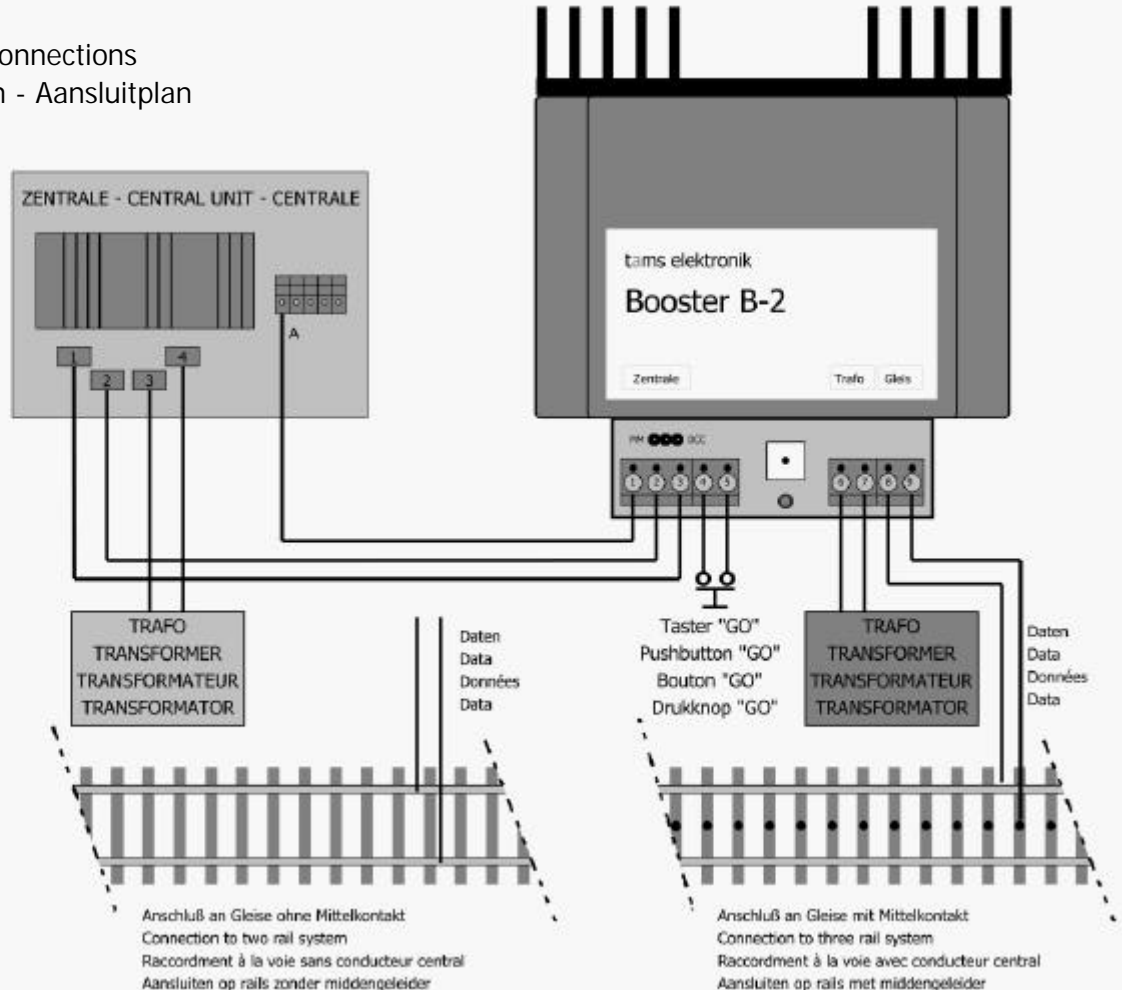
onnections
n - Aansluitplan

ZENTRALE - CENTRAL UNIT - CENTRALE

A

1
2
3
4

tams elektronik
Booster B-2

Zentrale
Trafo
Gleis

MM DCC

1 2 3 4 5
6 7 8 9

TRAFO
TRANSFORMER
TRANSFORMATEUR
TRANSFORMATOR

Daten
Data
Données
Data

Taster "GO"
Pushbutton "GO"
Bouton "GO"
Drukknop "GO"

TRAFO
TRANSFORMER
TRANSFORMATEUR
TRANSFORMATOR

Daten
Data
Données
Data

Anschluß an Gleise ohne Mittelkontakt
Connection to two rail system
Raccordment à la voie sans conducteur central
Aansluiten op rails zonder middengeleider

Anschluß an Gleise mit Mittelkontakt
Connection to three rail system
Raccordment à la voie avec conducteur central
Aansluiten op rails met middengeleider